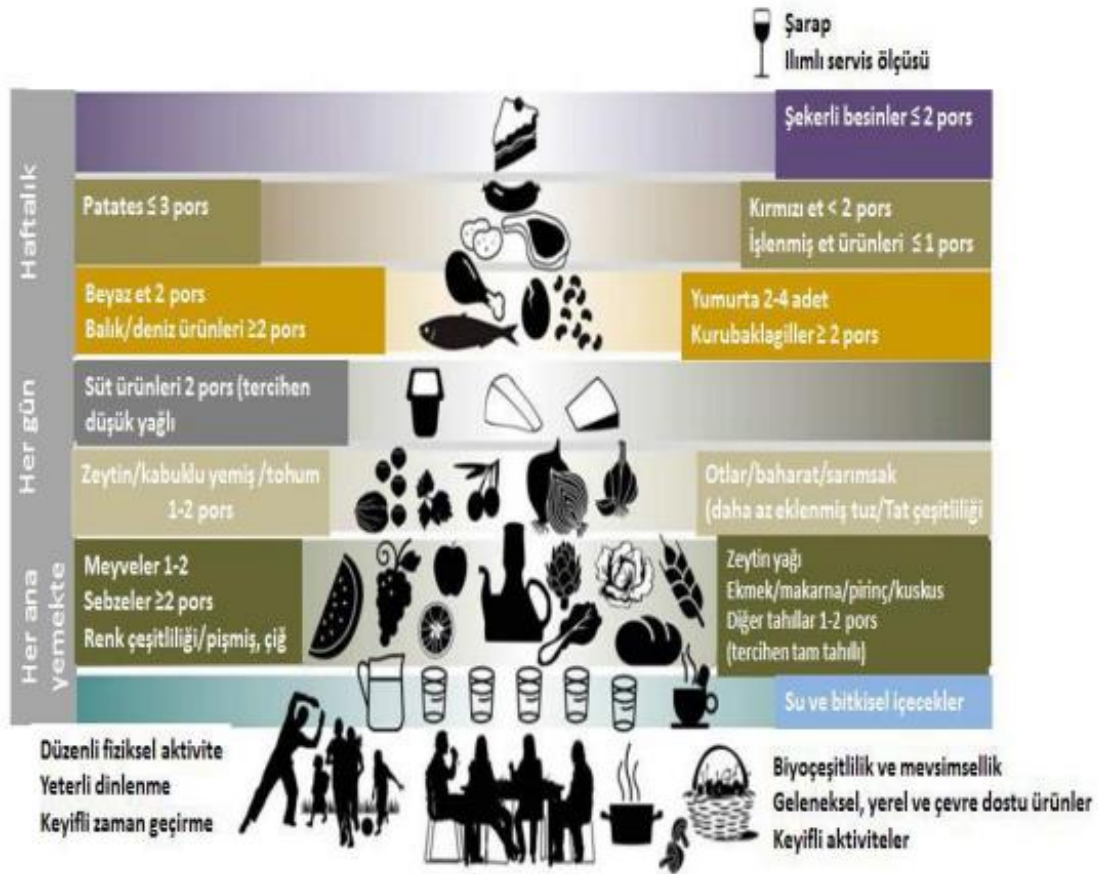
Şarap
Ilımlı servis ölçüsü

Haftalık

Şekerli besinler ≤ 2 pors

Patates ≤ 3 pors

Kırmızı et < 2 pors
İşlenmiş et ürünleri ≤ 1 pors

Beyaz et 2 pors
Balık/deniz ürünleri ≥2 pors

Yumurta 2-4 adet
Kurubaklagiller ≥ 2 pors

Her gün

Süt ürünleri 2 pors (tercihen düşük yağlı

Zeytin/kabuklu yemiş /tohum 1-2 pors

Otlar/baharat/sarımsak (daha az eklenmiş tuz/Tat çeşitliliği

Her ana yemekte

Meyveler 1-2
Sebzeler ≥2 pors
Renk çeşitliliği/pişmiş, çiğ

Zeytin yağı
Ekmek/makarna/pirinç/kuskus
Diğer tahıllar 1-2 pors
(tercihen tam tahıllı)

Su ve bitkisel içecekler

Düzenli fiziksel aktivite
Yeterli dinlenme
Keyifli zaman geçirme

Biyoçeşitlilik ve mevsimsellik
Geleneksel, yerel ve çevre dostu ürünler
Keyifli aktiviteler